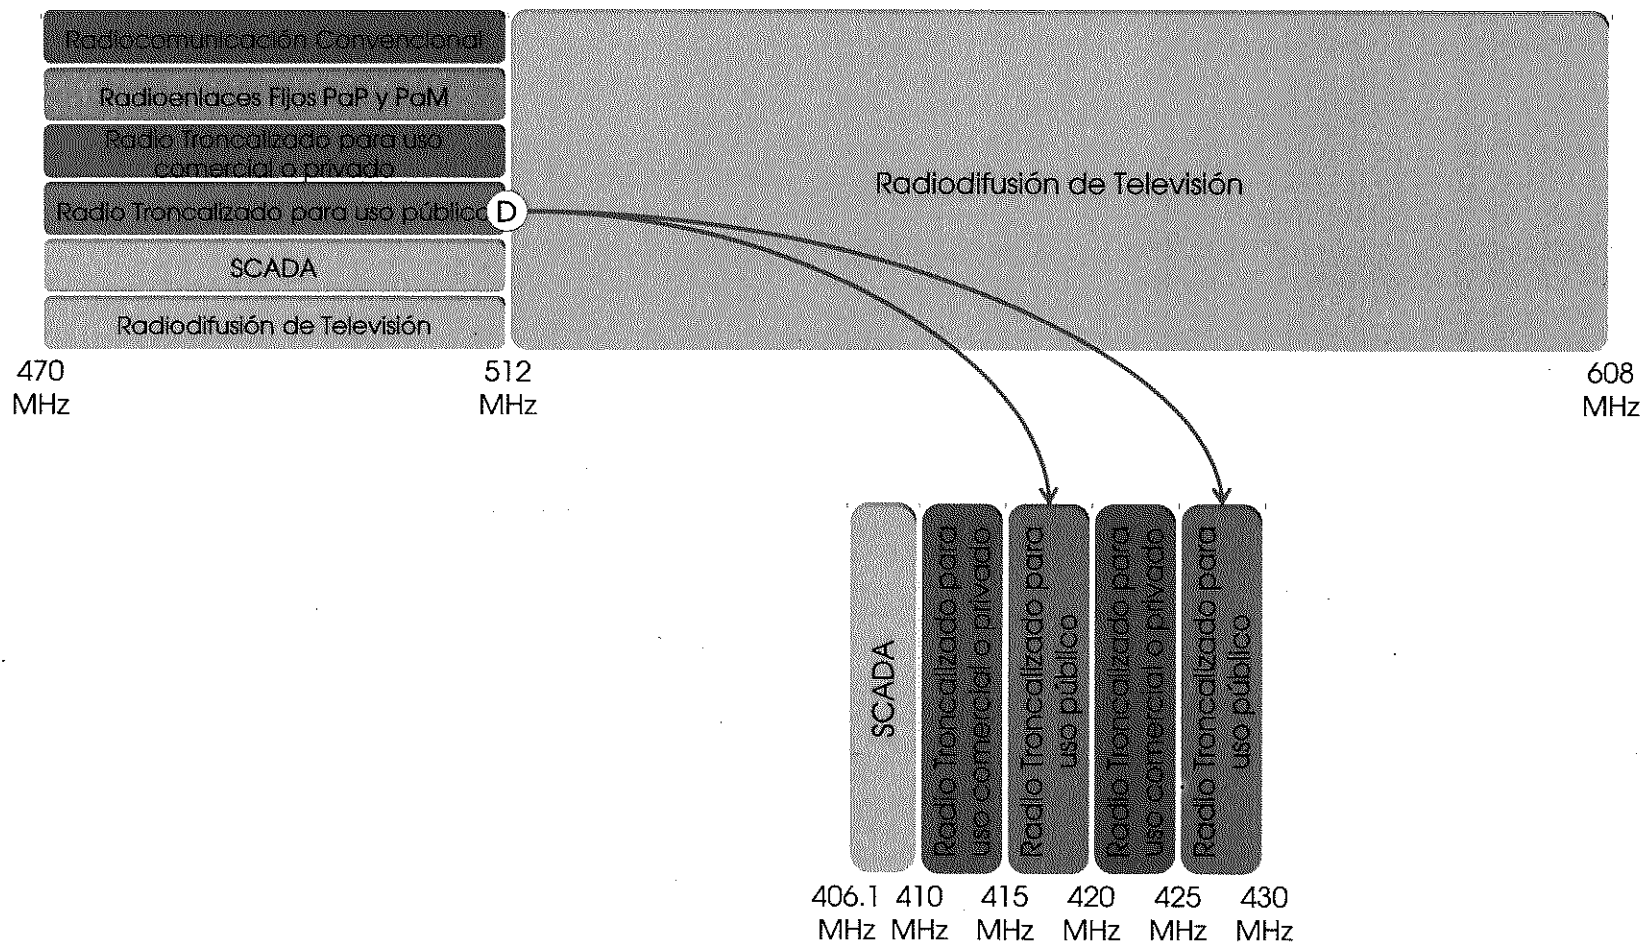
Radiocomunicación Convencional

Radioenlaces Fijos PaP y PaM

Radio Troncalizado para uso comercial o privado

Radio Troncalizado para uso público D

SCADA

Radiodifusión de Televisión

Radiodifusión de Televisión

470 MHz

512 MHz

608 MHz

SCADA

Radio Troncalizado para uso comercial o privado

Radio Troncalizado para uso público

Radio Troncalizado para uso comercial o privado

Radio Troncalizado para uso público

406.1 MHz

410 MHz

415 MHz

420 MHz

425 MHz

430 MHz